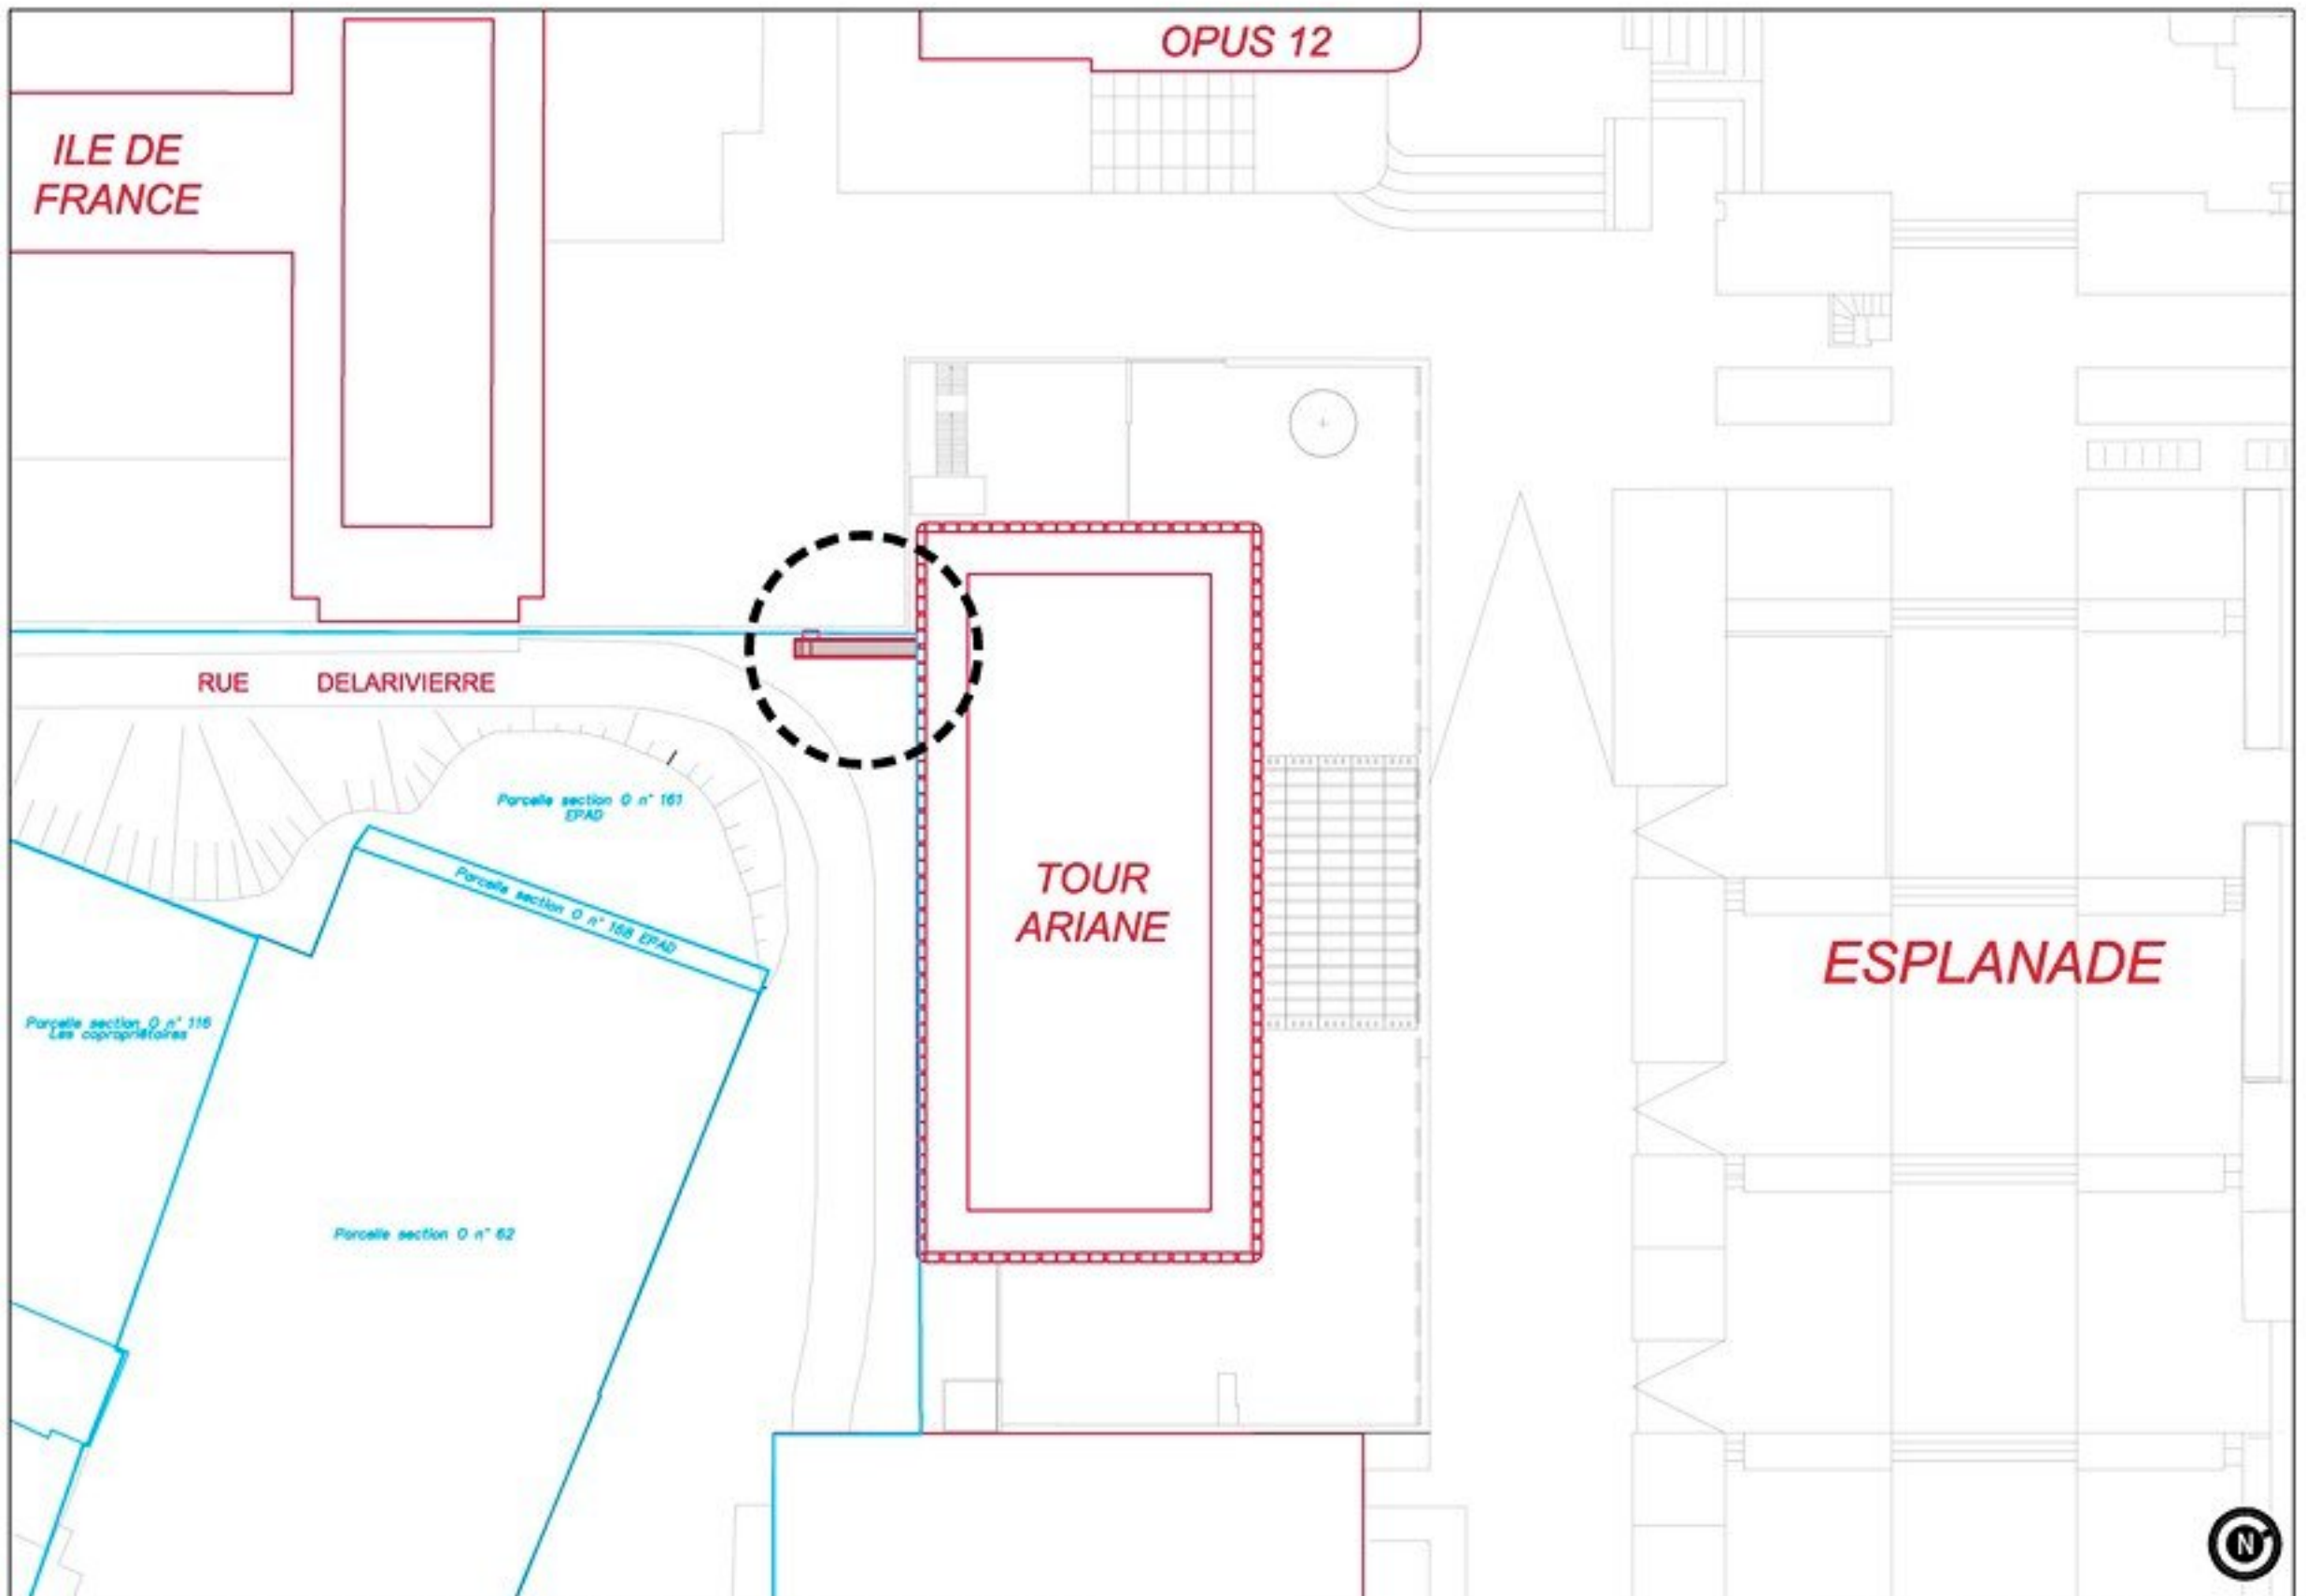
OPUS 12

ILE DE FRANCE

RUE DELARIVIERRE

Parcelle section O n° 161 EPAD

Parcelle section O n° 168 EPAD

Parcelle section O n° 116 Les copropriétaires

Parcelle section O n° 62

TOUR ARIANE

ESPLANADE

N